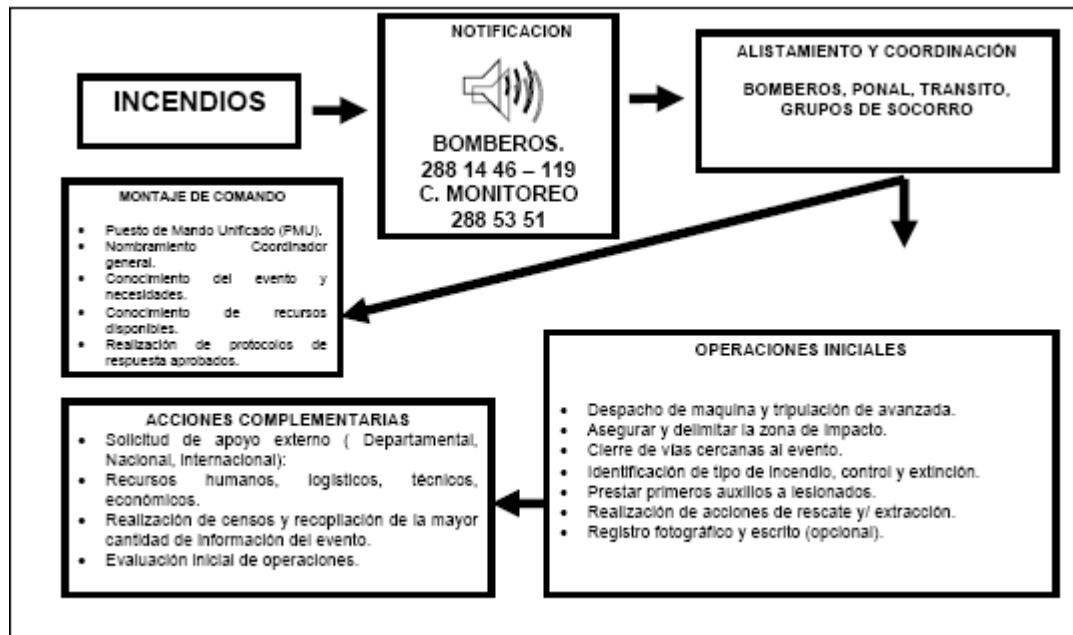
INCENDIOS

NOTIFICACION

BOMBEROS.
288 14 46 – 119
C. MONITOREO
288 53 51

ALISTAMIENTO Y COORDINACIÓN

BOMBEROS, PONAL, TRANSITO, GRUPOS DE SOCORRO

MONTAJE DE COMANDO

- Puesto de Mando Unificado (PMU).
- Nombramiento Coordinador general.
- Conocimiento del evento y necesidades.
- Conocimiento de recursos disponibles.
- Realización de protocolos de respuesta aprobados.

OPERACIONES INICIALES

- Despacho de maquina y tripulación de avanzada.
- Asegurar y delimitar la zona de impacto.
- Cierre de vías cercanas al evento.
- Identificación de tipo de incendio, control y extinción.
- Prestar primeros auxilios a lesionados.
- Realización de acciones de rescate y/ extracción.
- Registro fotográfico y escrito (opcional).

ACCIONES COMPLEMENTARIAS

- Solicitud de apoyo externo ( Departamental, Nacional, Internacional):
- Recursos humanos, logísticos, técnicos, económicos.
- Realización de censos y recopilación de la mayor cantidad de información del evento.
- Evaluación inicial de operaciones.